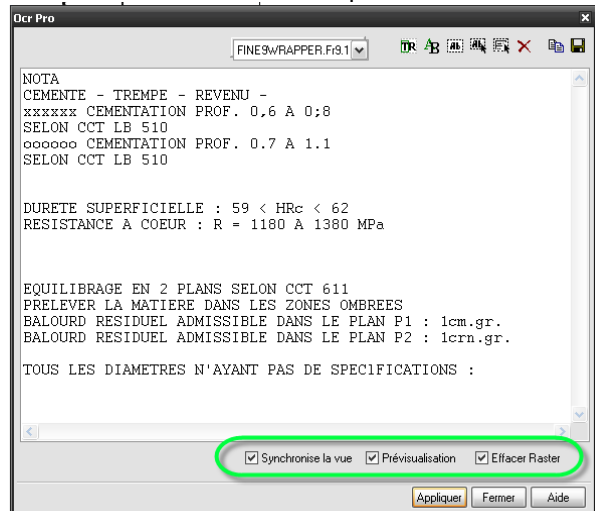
Ocr Pro

FINE9WRAPPER.Fr9.1

NOTA
CEMENTE - TREMPE - REVENU -
xxxxxx CEMENTATION PROF. 0,6 A 0;8
SELON CCT LB 510
oooooo CEMENTATION PROF. 0.7 A 1.1
SELON CCT LB 510

DURETE SUPERFICIELLE : 59 < HRc < 62
RESISTANCE A COEUR : R = 1180 A 1380 MPa

EQUILIBRAGE EN 2 PLANS SELON CCT 611
PRELEVER LA MATIERE DANS LES ZONES OMBREES
BALOURD RESIDUEL ADMISSIBLE DANS LE PLAN P1 : 1cm.gr.
BALOURD RESIDUEL ADMISSIBLE DANS LE PLAN P2 : 1crn.gr.

TOUS LES DIAMETRES N'AYANT PAS DE SPEC1FICATIONS :

Synchronise la vue
Prévisualisation
Effacer Raster

Appliquer
Fermer
Aide